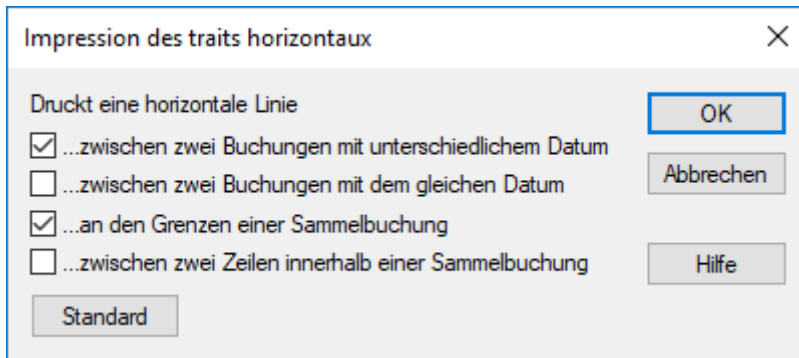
Impression des traits horizontaux

×

Druckt eine horizontale Linie

☑ ...zwischen zwei Buchungen mit unterschiedlichem Datum

☐ ...zwischen zwei Buchungen mit dem gleichen Datum

☑ ...an den Grenzen einer Sammelbuchung

☐ ...zwischen zwei Zeilen innerhalb einer Sammelbuchung

Standard

OK

Abbrechen

Hilfe